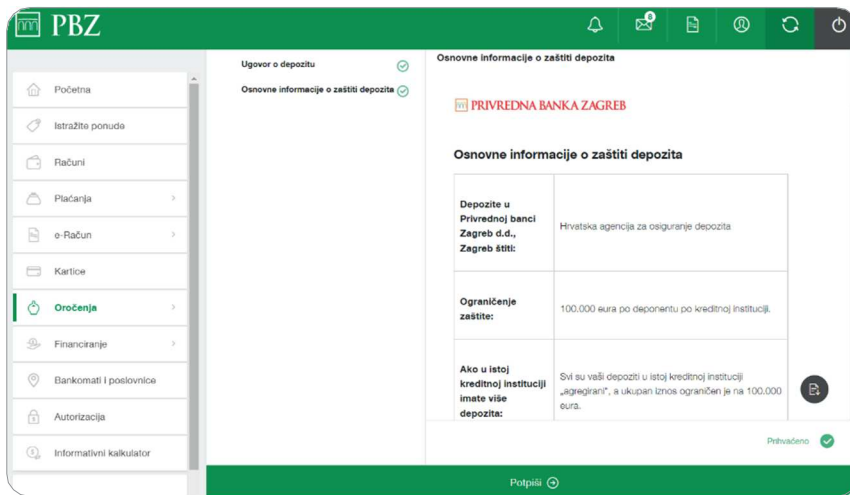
PBZ

8

Početna
Istražite ponude
Računi
Plaćanja
e-Račun
Kartice
Oročenja
Financiranje
Bankomati i poslovnice
Autorizacija
Informativni kalkulator

Ugovor o depozitu
Osnovne informacije o zaštiti depozita

Osnovne informacije o zaštiti depozita

PRIVREDNA BANKA ZAGREB

Osnovne informacije o zaštiti depozita

| Depozite u Privrednoj banci Zagreb d.d., Zagreb štiti: | Hrvatska agencija za osiguranje depozita |
|---|---|
| Ograničenje zaštite: | 100.000 eura po deponentu po kreditnoj instituciji. |
| Ako u istoj kreditnoj instituciji imate više depozita: | Svi su vaši depoziti u istoj kreditnoj instituciji „agregirani", a ukupan iznos ograničen je na 100.000 eura. |

Prihvaćeno

Potpiši